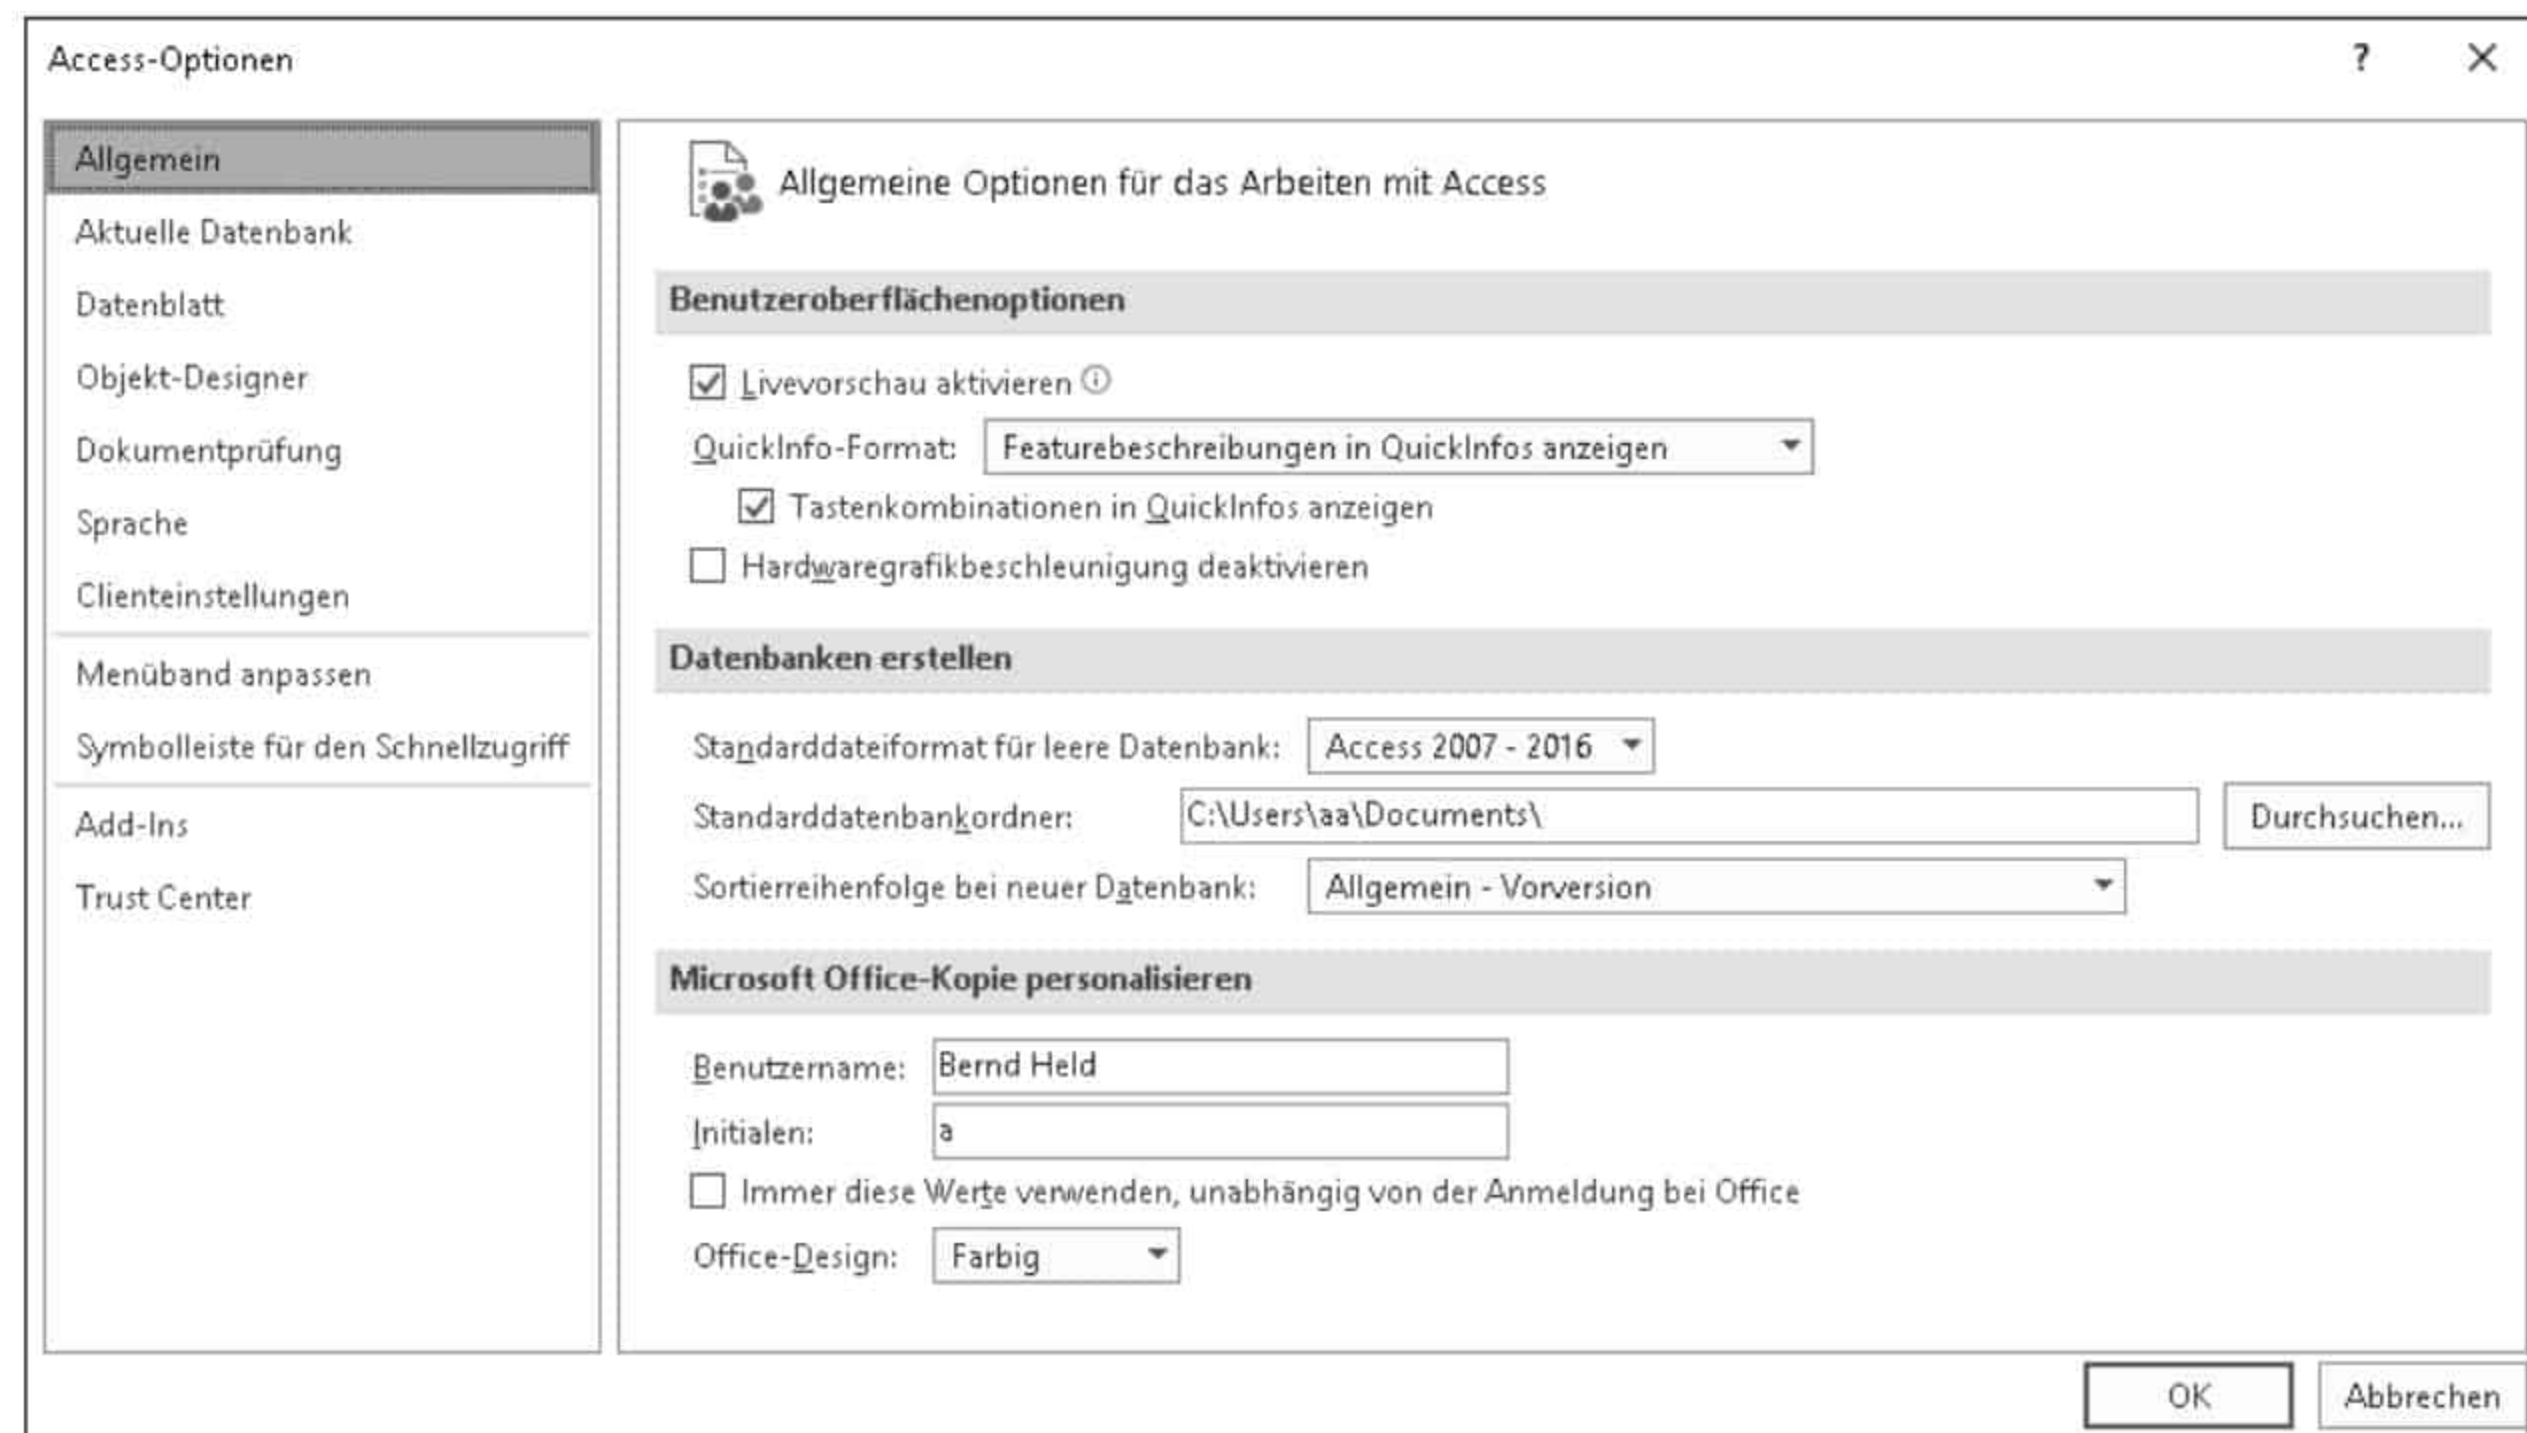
Access-Optionen

?

Allgemein
Aktuelle Datenbank
Datenblatt
Objekt-Designer
Dokumentprüfung
Sprache
Clienteinstellungen
Menüband anpassen
Symbolleiste für den Schnellzugriff
Add-Ins
Trust Center

Allgemeine Optionen für das Arbeiten mit Access

Benutzeroberflächenoptionen

Livevorschau aktivieren ⓘ

QuickInfo-Format: Featurebeschreibungen in QuickInfos anzeigen

Tastenkombinationen in QuickInfos anzeigen

Hardwaregrafikbeschleunigung deaktivieren

Datenbanken erstellen

Standarddateiformat für leere Datenbank: Access 2007 - 2016

Standarddatenbankordner: C:\Users\aa\Documents\ Durchsuchen...

Sortierreihenfolge bei neuer Datenbank: Allgemein - Vorversion

Microsoft Office-Kopie personalisieren

Benutzername: Bernd Held

Initialen: a

Immer diese Werte verwenden, unabhängig von der Anmeldung bei Office

Office-Design: Farbig

OK Abbrechen